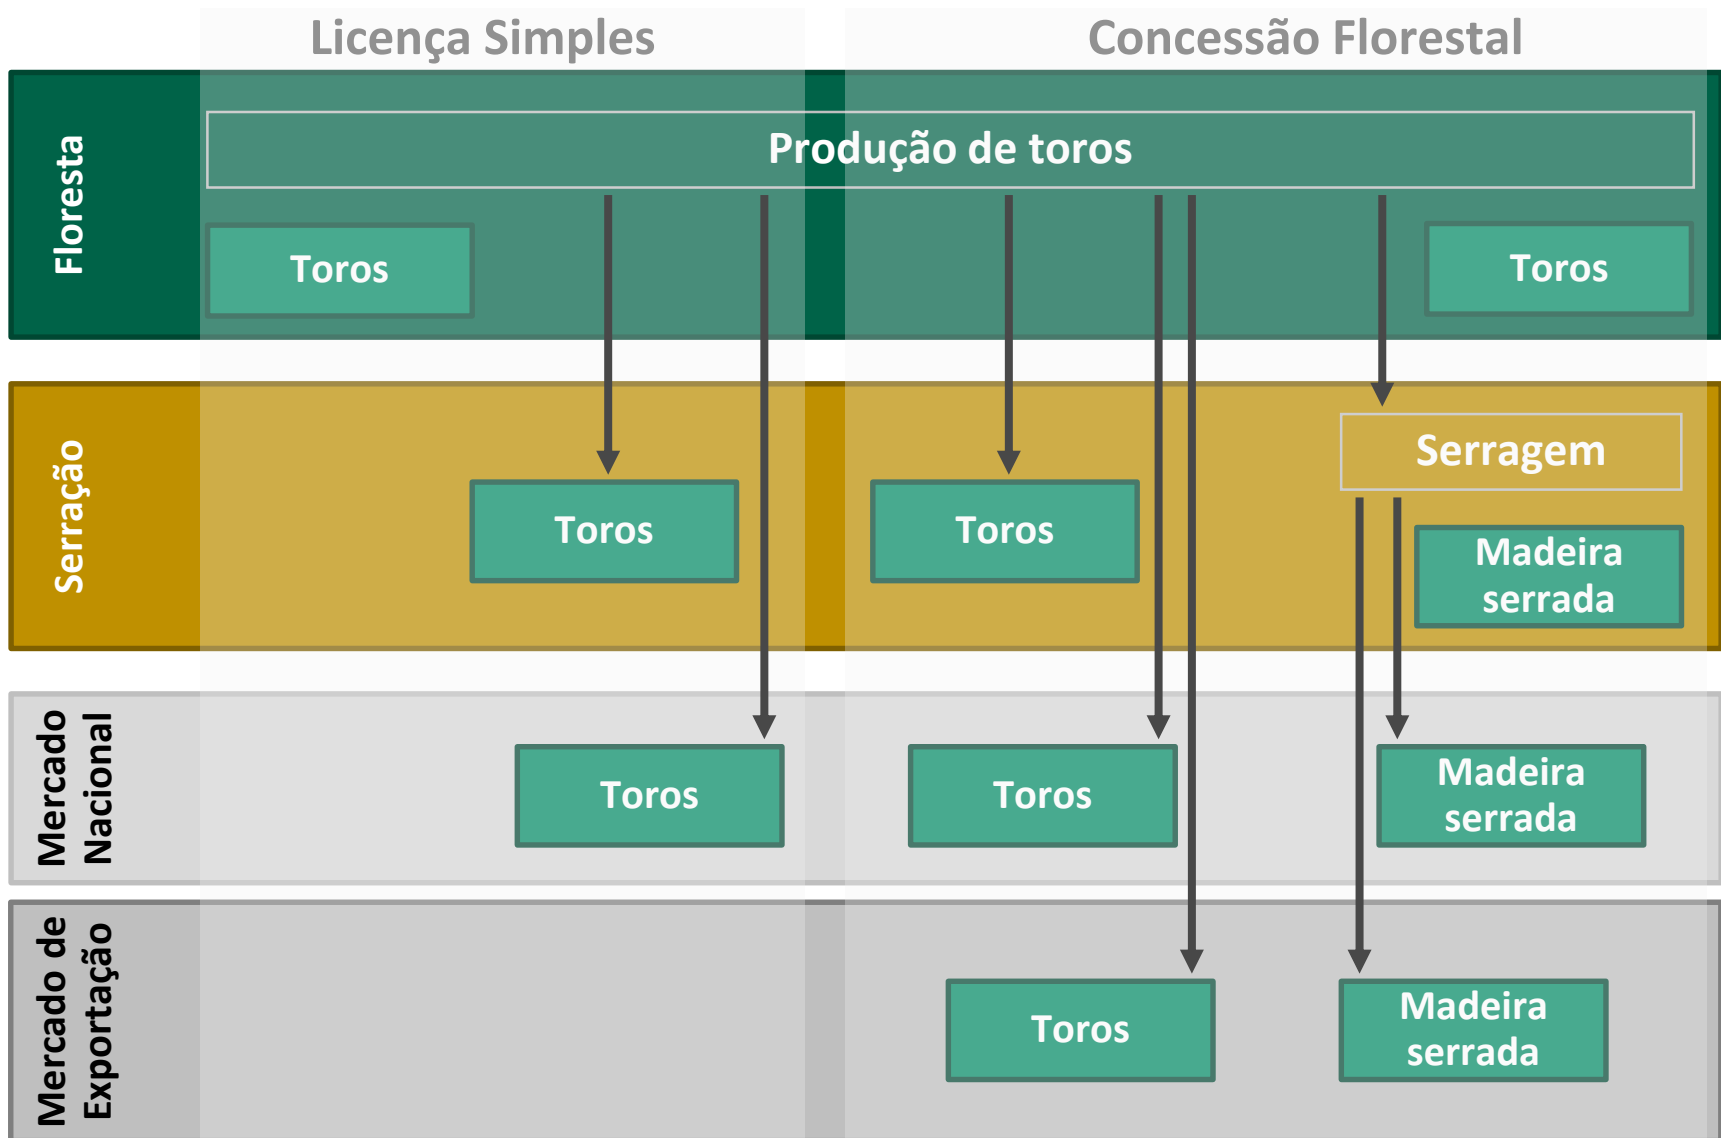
Licença Simples

Concessão Florestal

Floresta

Produção de toros

Toros

Toros

Serração

Toros

Toros

Serragem

Madeira serrada

Mercado Nacional

Toros

Toros

Madeira serrada

Mercado de Exportação

Toros

Madeira serrada